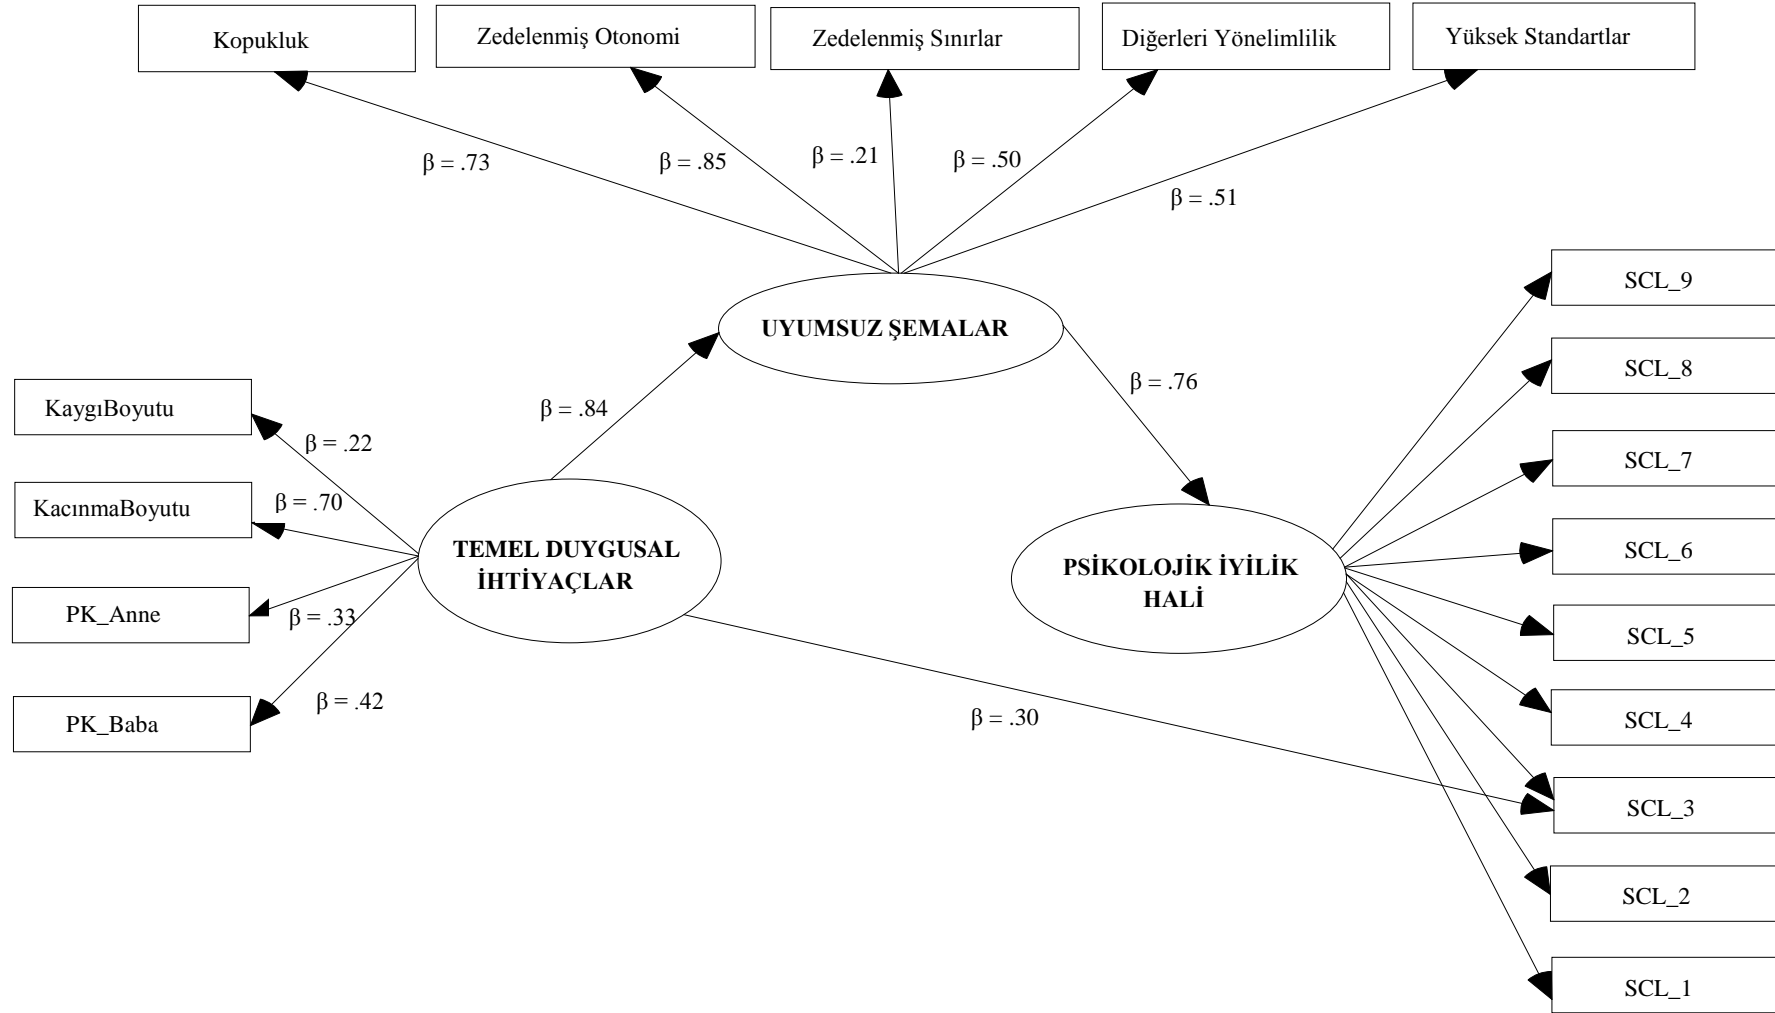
Kopukluk

Zedelenmiş Otonomi

Zedelenmiş Sınırlar

Diğerleri Yönelimlilik

Yüksek Standartlar

β = .73

β = .85

β = .21

β = .50

β = .51

UYUMSUZ ŞEMALAR

β = .84

β = .76

KaygıBoyutu

β = .22

KacınmaBoyutu

β = .70

TEMEL DUYGUSAL İHTİYAÇLAR

PK_Anne

β = .33

PK_Baba

β = .42

β = .30

PSİKOLOJİK İYİLİK HALİ

SCL_9

SCL_8

SCL_7

SCL_6

SCL_5

SCL_4

SCL_3

SCL_2

SCL_1